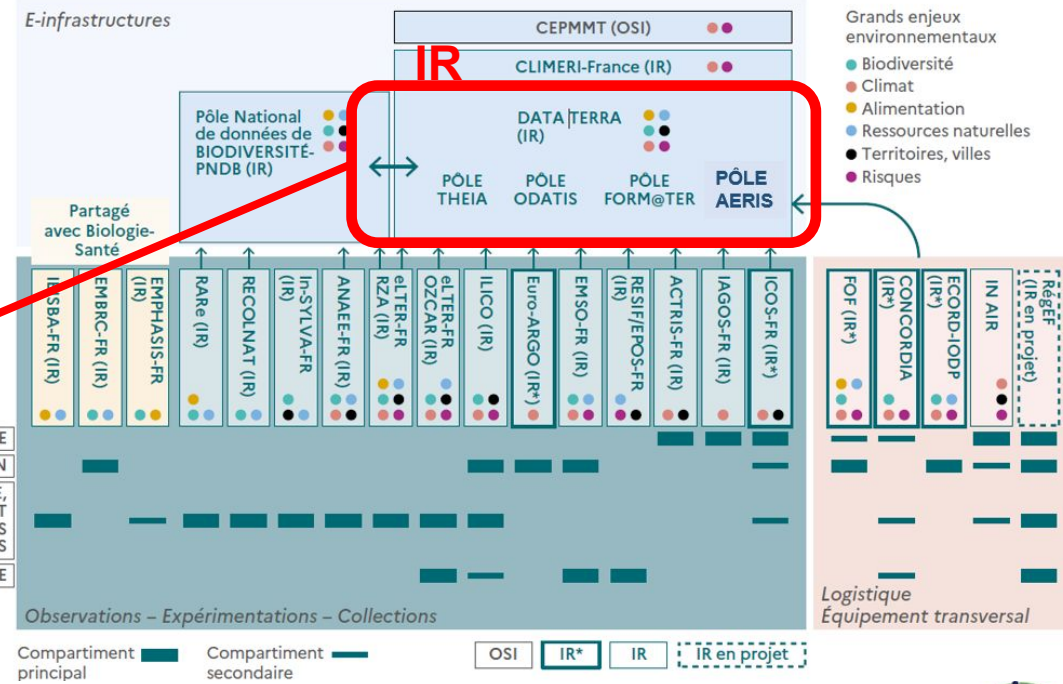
E-infrastructures

CEPMMT (OSI)

IR

CLIMERI-France (IR)

Grands enjeux environnementaux
Biodiversité
Climat
Alimentation
Ressources naturelles
Territoires, villes
Risques

Pôle National de données de BIODIVERSITÉ-PNDB (IR)

DATA TERRA (IR)

PÔLE THEIA
PÔLE ODATIS
PÔLE FORM@TER
PÔLE AERIS

Partagé avec Biologie-Santé

IBISBA-FR (IR)
EMBRC-FR (IR)
EMPHASIS-FR (IR)
RARe (IR)
RECOLNAT (IR)
In-SYLVA-FR (IR)
ANAEE-FR (IR)
eLTER-FR RZA (IR)
eLTER-FR OZCAR (IR)
ILICO (IR)
Euro-ARGO (IR*)
EMSO-FR (IR)
RESIF/EPOS-FR (IR)
ACTRIS-FR (IR)
IAGOS-FR (IR)
ICOS-FR (IR*)
FOF (IR*)
CONCORDIA (IR*)
ECORD-IODP (IR*)
IN AIR
RegEF (IR en projet)

E
N
T
S
S
E

Observations – Expérimentations – Collections

Logistique
Équipement transversal

Compartiment principal
Compartiment secondaire
OSI
IR*
IR
IR en projet